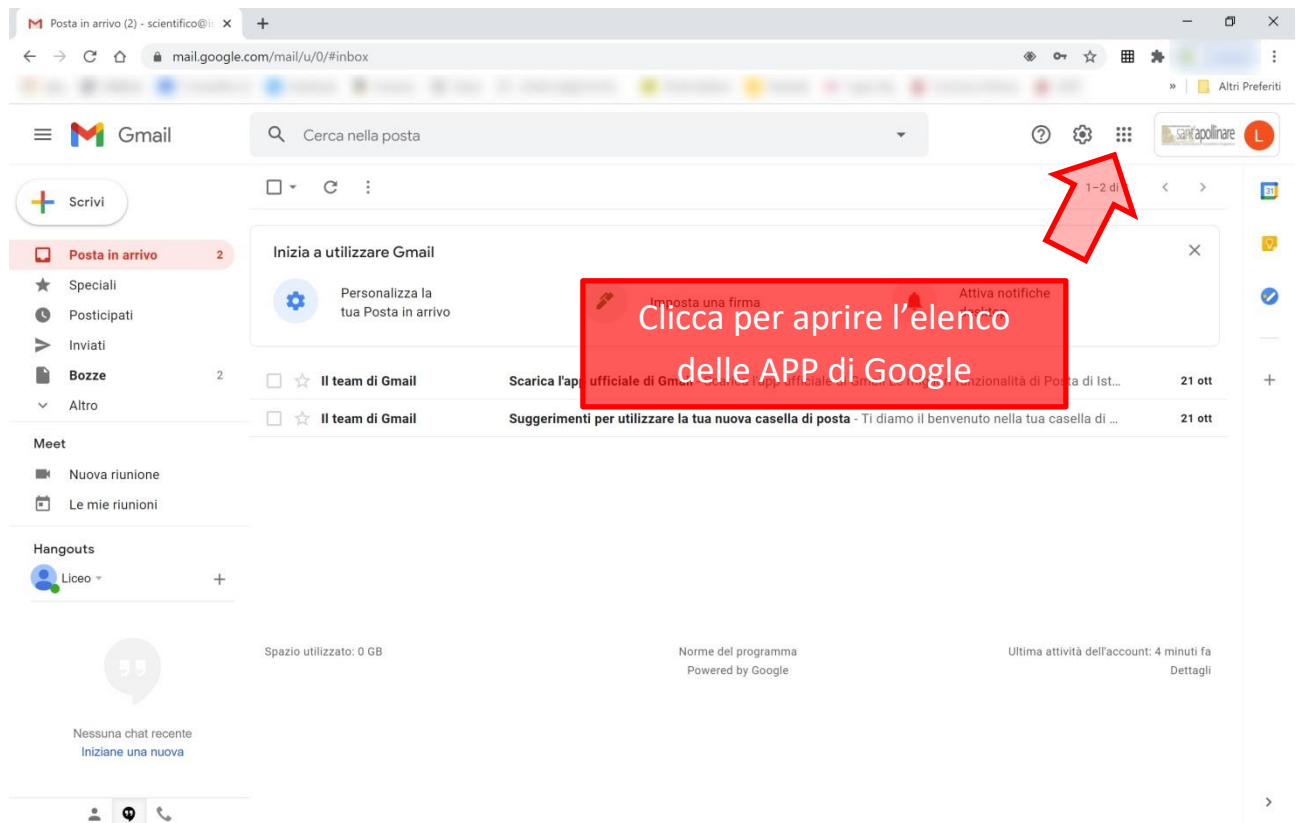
Posta in arrivo (2) - scientifico@i

mail.google.com/mail/u/0/#inbox

Altri Preferiti

Gmail

Cerca nella posta

sant'apollinare

L

Scrivi

Posta in arrivo 2

Speciali

Posticipati

Inviati

Bozze 2

Altro

Meet

Nuova riunione

Le mie riunioni

Hangouts

Liceo

Nessuna chat recente

Iniziane una nuova

1–2 di

Inizia a utilizzare Gmail

Personalizza la tua Posta in arrivo

Imposta una firma

Attiva notifiche

Clicca per aprire l'elenco delle APP di Google

Il team di Gmail Scarica l'app ufficiale di Gmail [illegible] funzionalità di Posta di Ist… 21 ott

Il team di Gmail Suggerimenti per utilizzare la tua nuova casella di posta - Ti diamo il benvenuto nella tua casella di … 21 ott

Spazio utilizzato: 0 GB

Norme del programma

Powered by Google

Ultima attività dell'account: 4 minuti fa

Dettagli